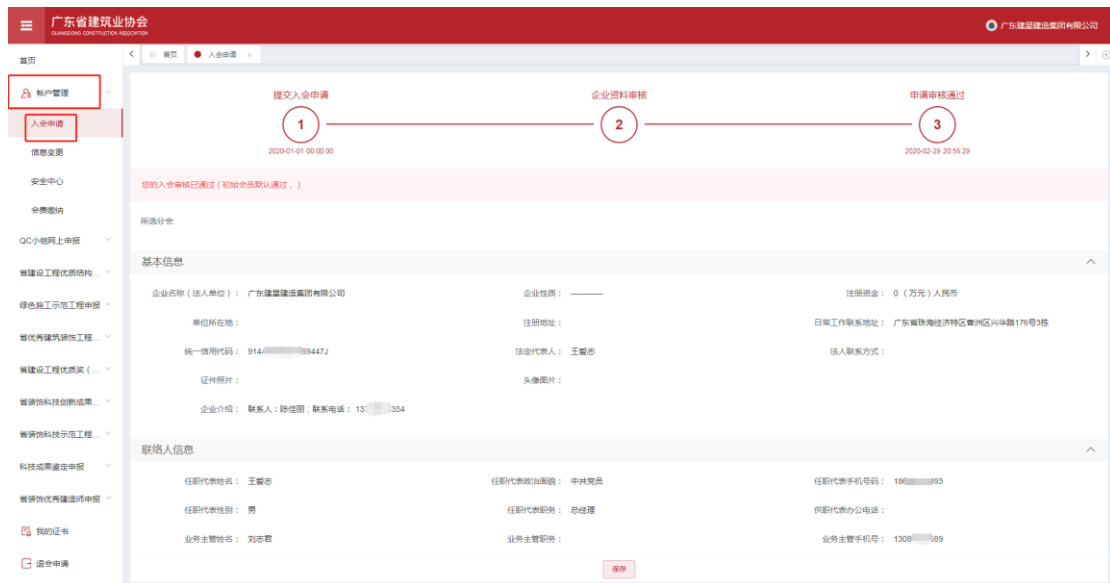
广东省建筑业协会
GUANGDONG CONSTRUCTION ASSOCIATION

广东建星建造集团有限公司

首页
帐户管理
入会申请
信息变更
安全中心
会费缴纳
QC小组网上申报
省建设工程优质结构...
绿色施工示范工程申报
省优秀建筑装饰工程...
省建设工程优质奖（...
省装饰科技创新成果...
省装饰科技示范工程...
科技成果鉴定申报
省装饰优秀建造师申报
我的证书
退会申请

首页
入会申请

提交入会申请
1
2020-01-01 00:00:00
企业资料审核
2
申请审核通过
3
2020-02-29 20:58:29

您的入会审核已通过（初始会员默认通过。）

所选分会:

基本信息

企业名称（法人单位）: 广东建星建造集团有限公司
企业性质: ———
注册资金: 0（万元）人民币
单位所在地:
注册地址:
日常工作联系地址: 广东省珠海经济特区香洲区兴华路176号3栋
统一信用代码: 914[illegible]89447J
法定代表人: 王爱志
法人联系方式:
证件照片:
头像图片:
企业介绍: 联系人：陈佳丽；联系电话：13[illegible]354

联络人信息

任职代表姓名: 王爱志
任职代表政治面貌: 中共党员
任职代表手机号码: 186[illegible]93
任职代表性别: 男
任职代表职务: 总经理
任职代表办公电话:
业务主管姓名: 刘志君
业务主管职务:
业务主管手机号: 1308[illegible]89

保存